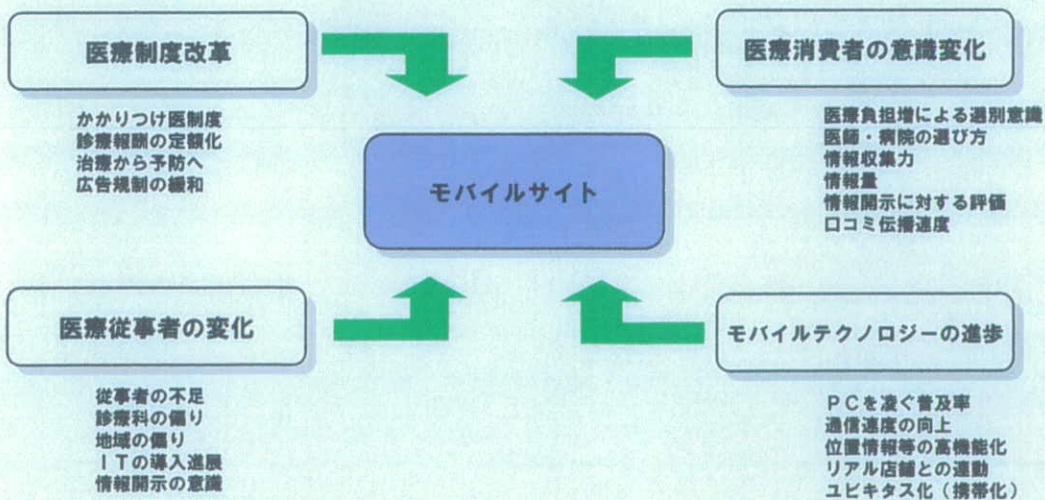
医療制度改革

かかりつけ医制度
診療報酬の定額化
治療から予防へ
広告規制の緩和

医療消費者の意識変化

医療負担増による選別意識
医師・病院の選び方
情報収集力
情報量
情報開示に対する評価
口コミ伝播速度

モバイルサイト

医療従事者の変化

従事者の不足
診療科の偏り
地域の偏り
ＩＴの導入進展
情報開示の意識

モバイルテクノロジーの進歩

ＰＣを凌ぐ普及率
通信速度の向上
位置情報等の高機能化
リアル店舗との連動
ユビキタス化（携帯化）